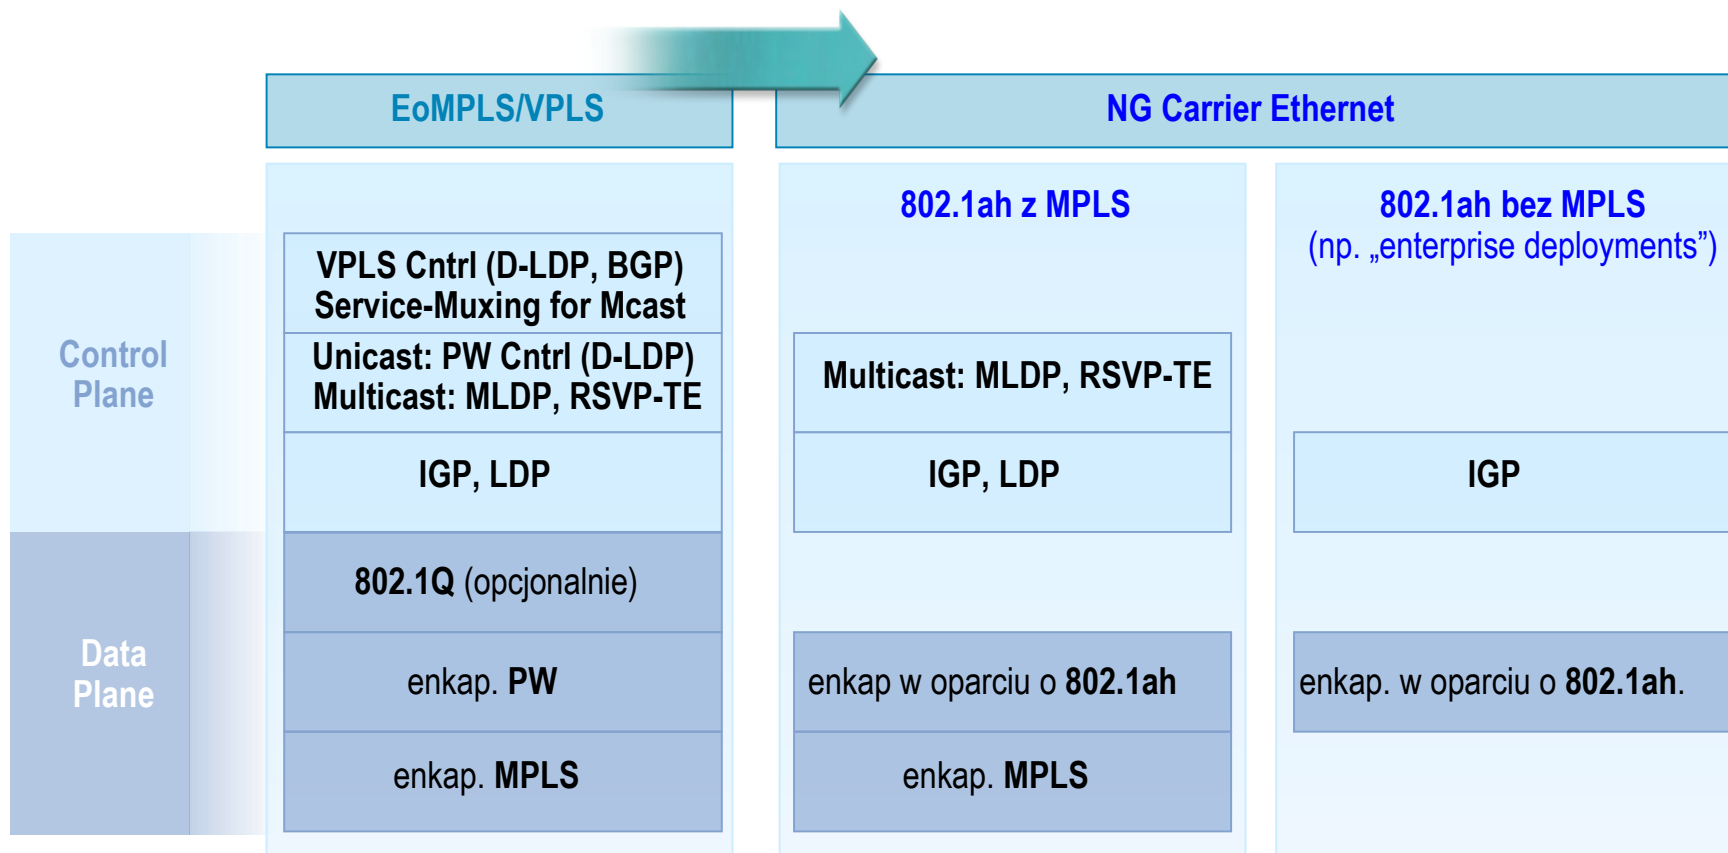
EoMPLS/VPLS

NG Carrier Ethernet

Control Plane

Data Plane

VPLS Cntrl (D-LDP, BGP) Service-Muxing for Mcast

Unicast: PW Cntrl (D-LDP) Multicast: MLDP, RSVP-TE

IGP, LDP

802.1Q (opcjonalnie)

enkap. PW

enkap. MPLS

802.1ah z MPLS

Multicast: MLDP, RSVP-TE

IGP, LDP

enkap w oparciu o 802.1ah

enkap. MPLS

802.1ah bez MPLS
(np. „enterprise deployments”)

IGP

enkap. w oparciu o 802.1ah.